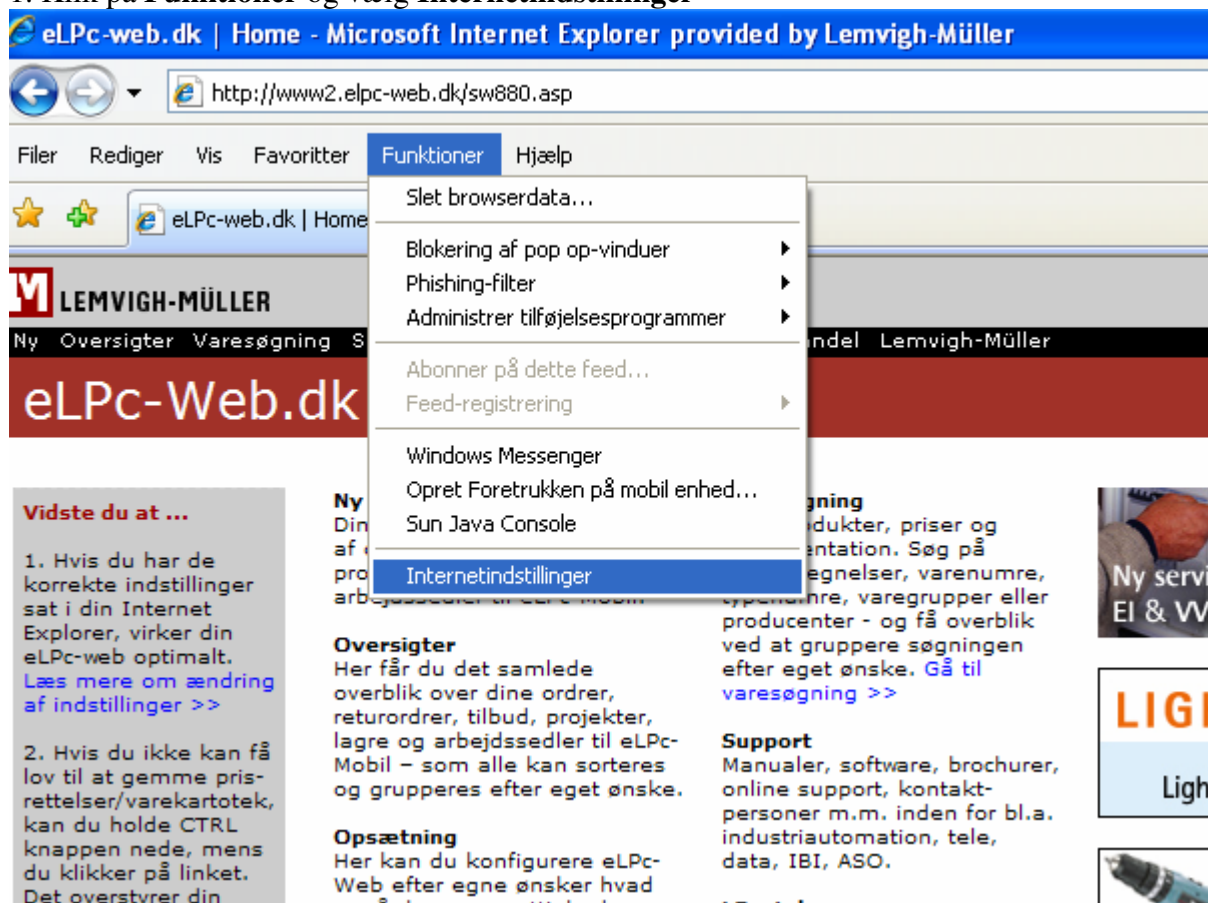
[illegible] på Funktioner og vælg Internetindstillinger

eLPc-web.dk | Home - Microsoft Internet Explorer provided by Lemvigh-Müller

http://www2.elpc-web.dk/sw880.asp

Filer Rediger Vis Favoritter Funktioner Hjælp

eLPc-web.dk | Home

Slet browserdata...
Blokering af pop op-vinduer
Phishing-filter
Administrer tilføjelsesprogrammer
Abonner på dette feed...
Feed-registrering
Windows Messenger
Opret Foretrukken på mobil enhed...
Sun Java Console
Internetindstillinger

LEMVIGH-MÜLLER

Ny Oversigter Varesøgning S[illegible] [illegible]andel Lemvigh-Müller

eLPc-Web.dk

Vidste du at ...

1. Hvis du har de korrekte indstillinger sat i din Internet Explorer, virker din eLPc-web optimalt. Læs mere om ændring af indstillinger >>

2. Hvis du ikke kan få lov til at gemme pris-rettelser/varekartotek, kan du holde CTRL knappen nede, mens du klikker på linket. Det overstyrer din

Ny
Din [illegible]
af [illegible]
pro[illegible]
arbejdssedler til eLPc-Mobil

Oversigter
Her får du det samlede overblik over dine ordrer, returordrer, tilbud, projekter, lagre og arbejdssedler til eLPc-Mobil – som alle kan sorteres og grupperes efter eget ønske.

Opsætning
Her kan du konfigurere eLPc-Web efter egne ønsker hvad

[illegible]gning
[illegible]dukter, priser og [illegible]entation. Søg på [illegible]egnelser, varenumre, typenumre, varegrupper eller producenter - og få overblik ved at gruppere søgningen efter eget ønske. Gå til varesøgning >>

Support
Manualer, software, brochurer, online support, kontakt-personer m.m. inden for bl.a. industriautomation, tele, data, IBI, ASO.

Ny servi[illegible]
El & VV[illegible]

LIG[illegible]
Ligh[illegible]